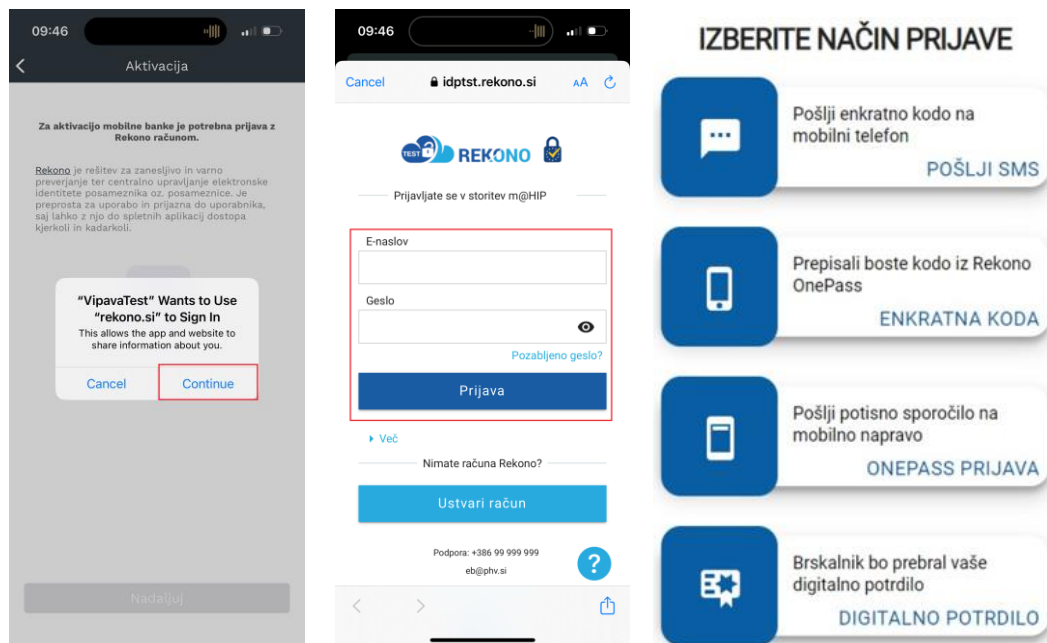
09:46

Aktivacija

Za aktivacijo mobilne banke je potrebna prijava z Rekono računom.

Rekono je rešitev za zanesljivo in varno preverjanje ter centralno upravljanje elektronske identitete posameznika oz. posameznice. Je preprosta za uporabo in prijazna do uporabnika, saj lahko z njo do spletnih aplikacij dostopa kjerkoli in kadarkoli.

"VipavaTest" Wants to Use "rekono.si" to Sign In
This allows the app and website to share information about you.

Cancel
Continue

Nadaljuj

09:46

Cancel
idptst.rekono.si
AA

TEST REKONO

Prijavljate se v storitev m@HIP

E-naslov

Geslo

Pozabljeno geslo?

Prijava

Več

Nimate računa Rekono?

Ustvari račun

Podpora: +386 99 999 999
eb@phv.si

?

IZBERITE NAČIN PRIJAVE

Pošlji enkratno kodo na mobilni telefon
POŠLJI SMS

Prepisali boste kodo iz Rekono OnePass
ENKRATNA KODA

Pošlji potisno sporočilo na mobilno napravo
ONEPASS PRIJAVA

Brskalnik bo prebral vaše digitalno potrdilo
DIGITALNO POTRDILO